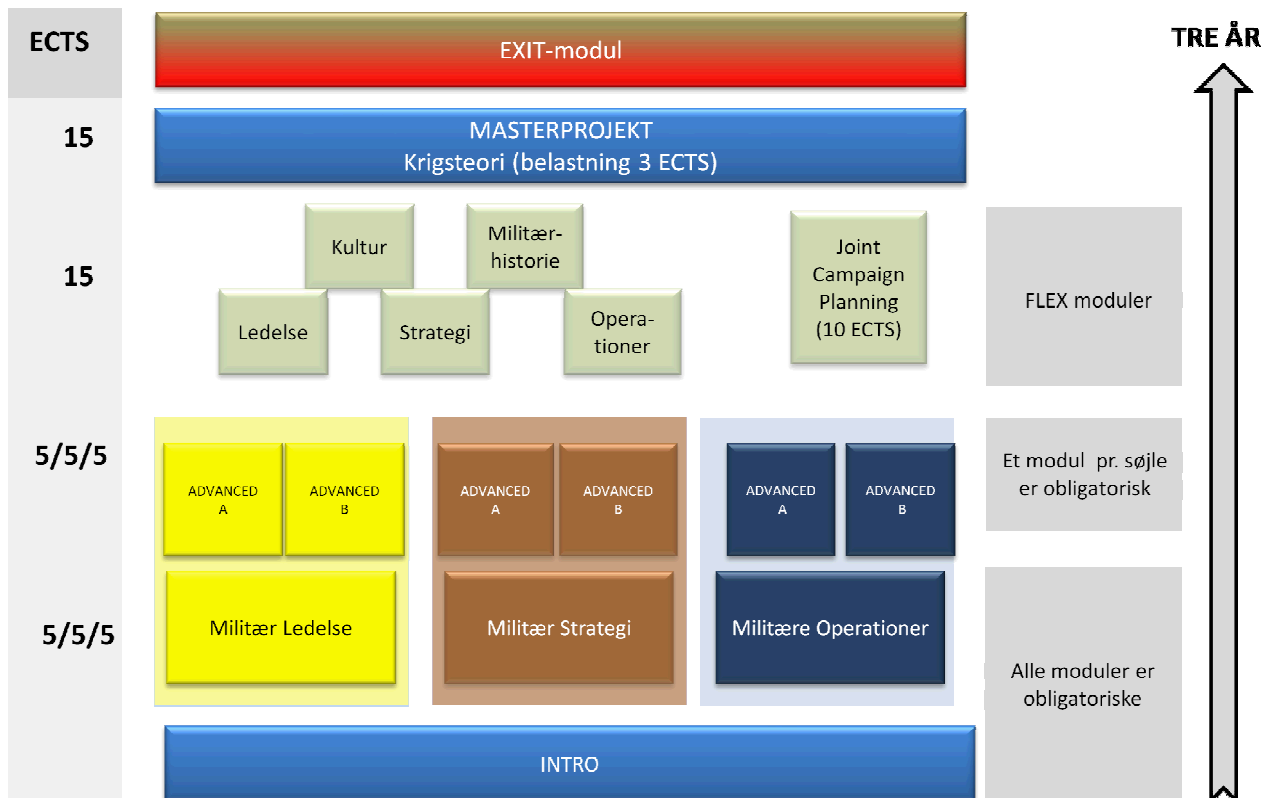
ECTS

EXIT-modul

TRE ÅR

15

MASTERPROJEKT
Krigsteori (belastning 3 ECTS)

15

Kultur

Militærhistorie

Ledelse

Strategi

Operationer

Joint Campaign Planning (10 ECTS)

FLEX moduler

5/5/5

ADVANCED A

ADVANCED B

ADVANCED A

ADVANCED B

ADVANCED A

ADVANCED B

Et modul pr. søjle er obligatorisk

5/5/5

Militær Ledelse

Militær Strategi

Militære Operationer

Alle moduler er obligatoriske

INTRO